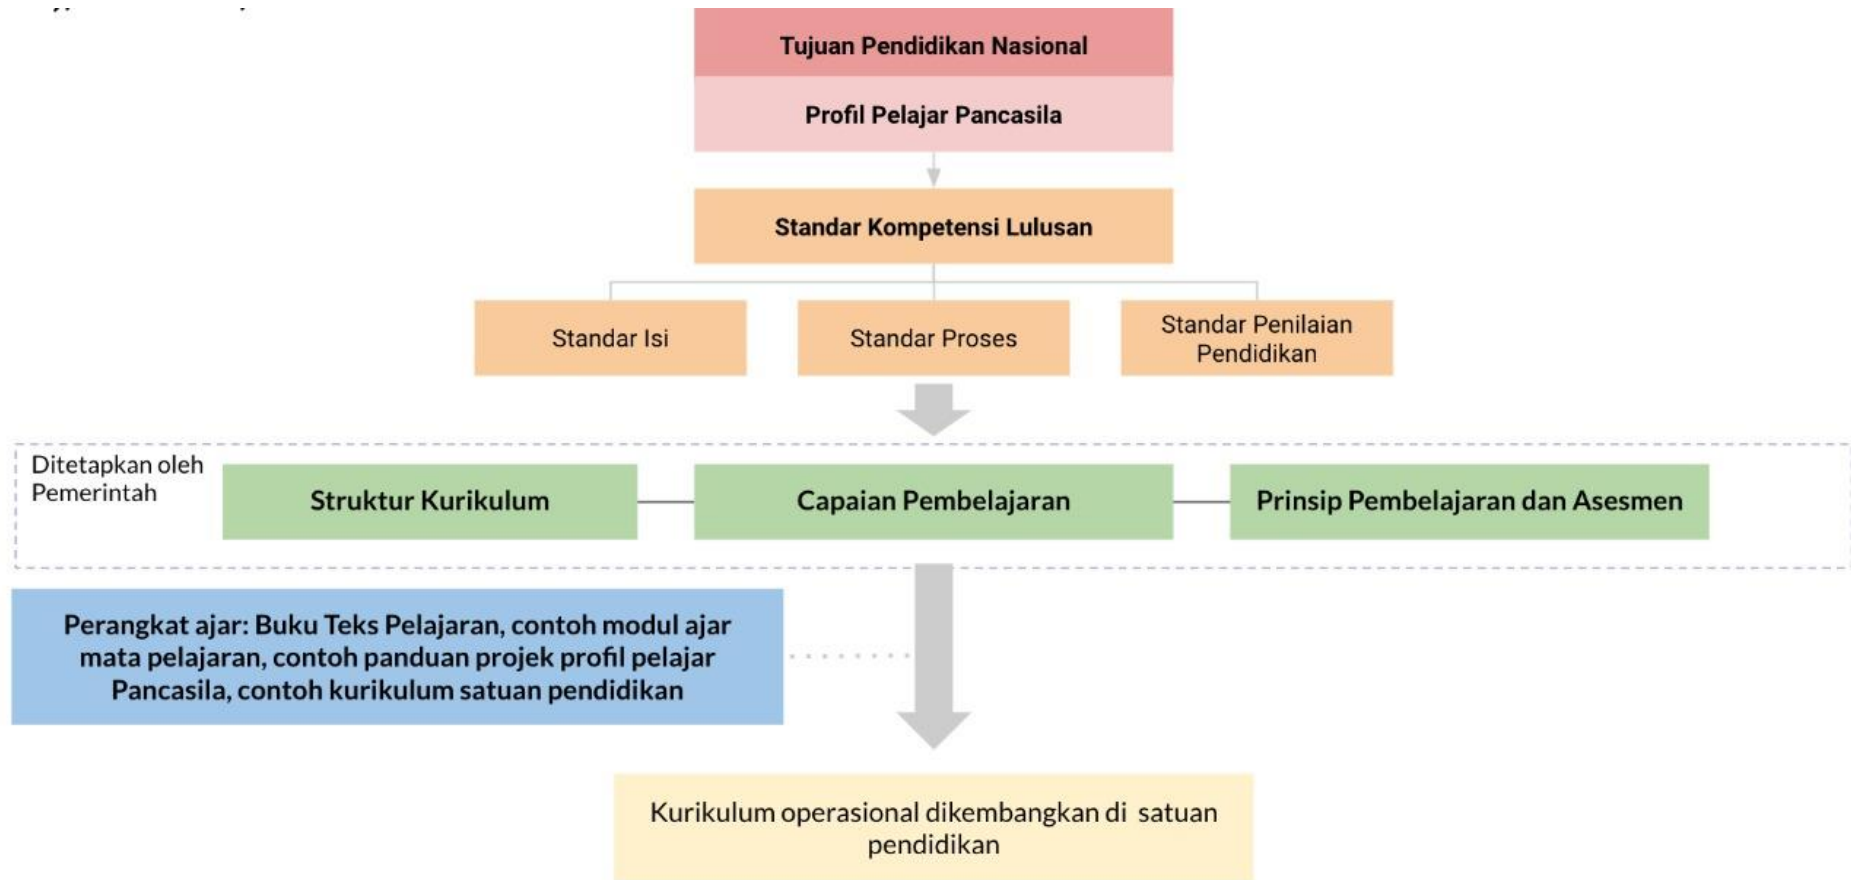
Tujuan Pendidikan Nasional

Profil Pelajar Pancasila

Standar Kompetensi Lulusan

Standar Isi

Standar Proses

Standar Penilaian Pendidikan

Ditetapkan oleh Pemerintah

Struktur Kurikulum

Capaian Pembelajaran

Prinsip Pembelajaran dan Asesmen

Perangkat ajar: Buku Teks Pelajaran, contoh modul ajar mata pelajaran, contoh panduan projek profil pelajar Pancasila, contoh kurikulum satuan pendidikan

Kurikulum operasional dikembangkan di satuan pendidikan